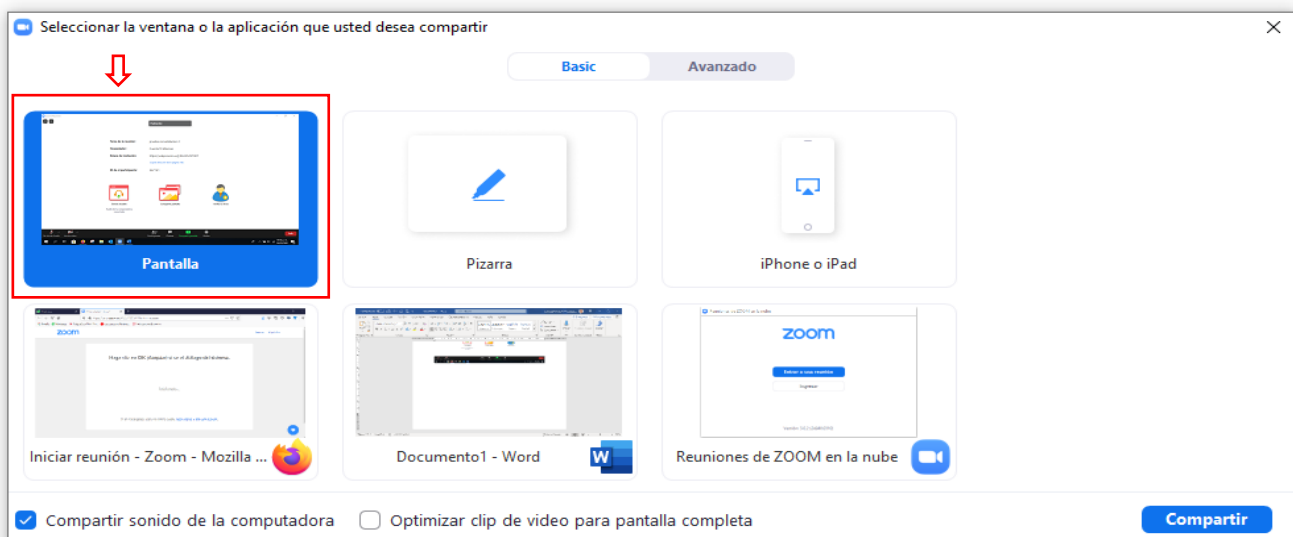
Seleccionar la ventana o la aplicación que usted desea compartir

Basic
Avanzado

Pantalla

Pizarra

iPhone o iPad

zoom

Haga clic en OK (Aceptar) en el diálogo del sistema.

Iniciar reunión - Zoom - Mozilla ...

Documento1 - Word

zoom

Reuniones de ZOOM en la nube

Compartir sonido de la computadora
Optimizar clip de video para pantalla completa
Compartir